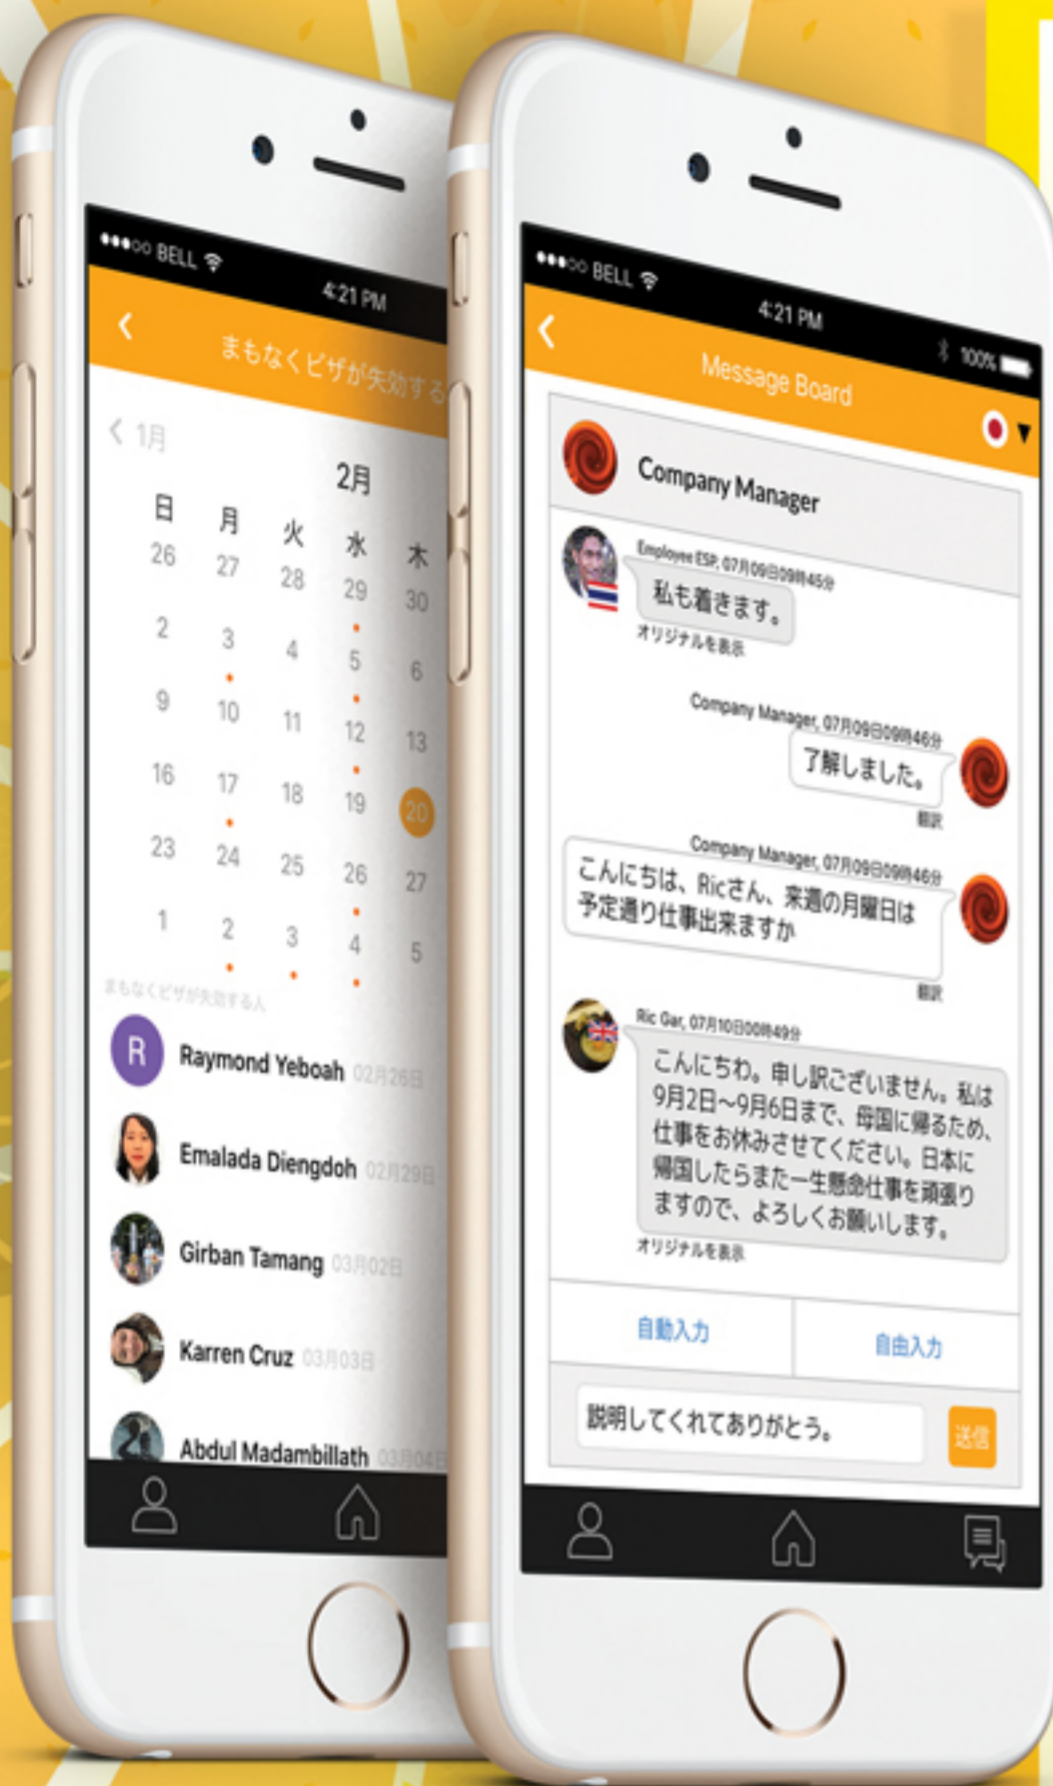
●●●○○ BELL
4:21 PM
まもなくビザが失効する

1月
2月

| 日 | 月 | 火 | 水 | 木 |
|---|---|---|---|---|
| 26 | 27 | 28 | 29 | 30 |
| 2 | 3 | 4 | 5 | 6 |
| 9 | 10 | 11 | 12 | 13 |
| 16 | 17 | 18 | 19 | 20 |
| 23 | 24 | 25 | 26 | 27 |
| 1 | 2 | 3 | 4 | 5 |

まもなくビザが失効する人

R Raymond Yeboah 02月26日
Emalada Diengdoh 02月29日
Girban Tamang 03月02日
Karren Cruz 03月03日
Abdul Madambillath 03月04日

●●●○○ BELL
4:21 PM
100%
Message Board

Company Manager

Employee ESP, 07月09日09時45分
私も着きます。
オリジナルを表示

Company Manager, 07月09日09時46分
了解しました。
翻訳

Company Manager, 07月09日09時46分
こんにちは、Ricさん、来週の月曜日は予定通り仕事出来ますか
翻訳

Ric Gar, 07月10日00時49分
こんにちわ。申し訳ございません。私は9月2日~9月6日まで、母国に帰るため、仕事をお休みさせてください。日本に帰国したらまた一生懸命仕事を頑張りますので、よろしくお願いします。
オリジナルを表示

自動入力
自由入力

説明してくれてありがとう。
送信